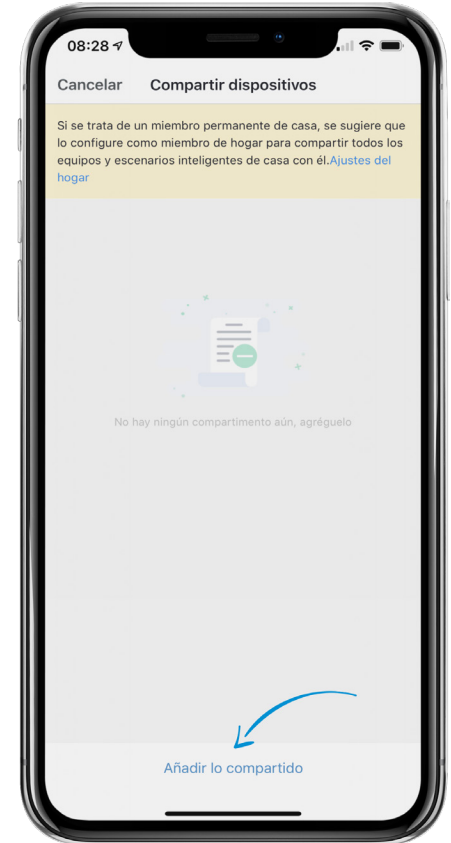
08:28

Cancelar Compartir dispositivos

Si se trata de un miembro permanente de casa, se sugiere que lo configure como miembro de hogar para compartir todos los equipos y escenarios inteligentes de casa con él.Ajustes del hogar

No hay ningún compartimento aún, agréguelo

Añadir lo compartido